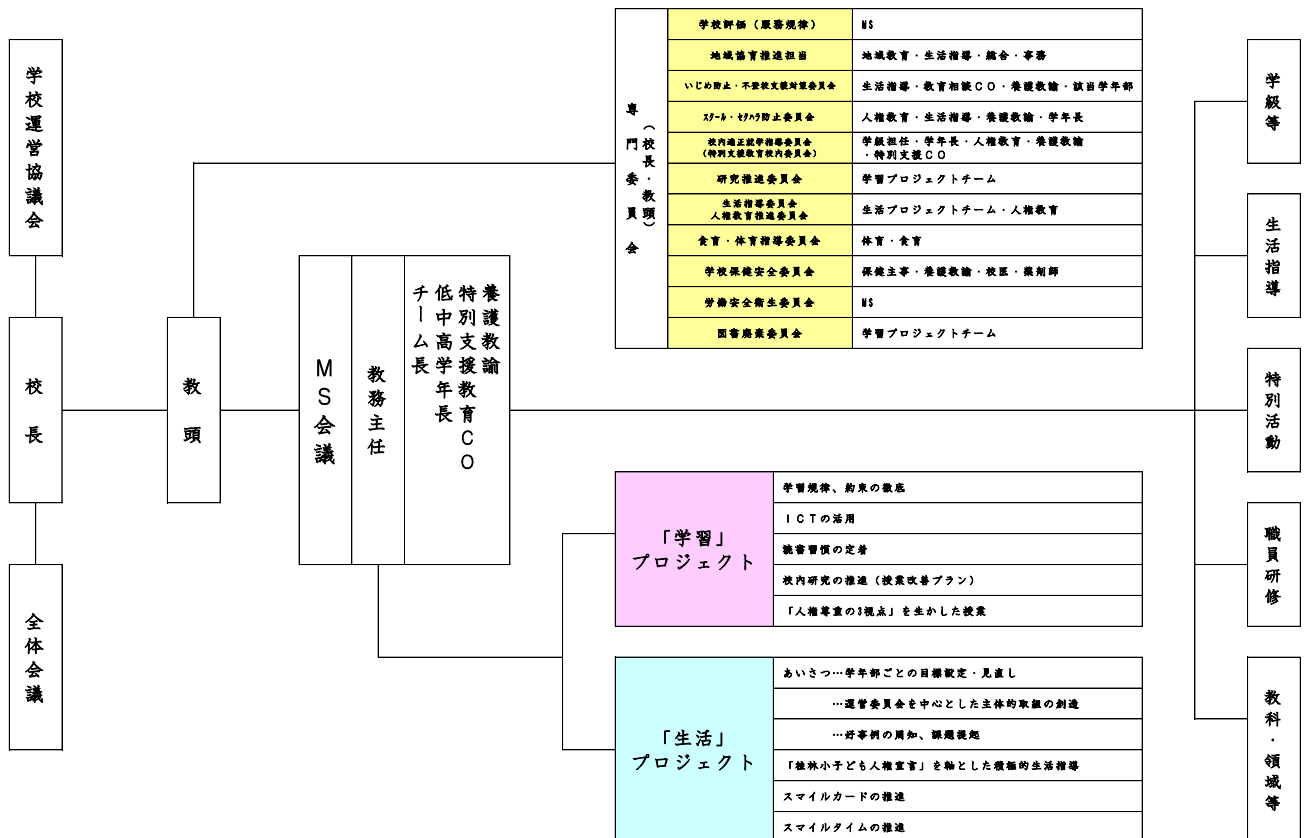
学校運営協議会

校長

全体会議

教頭

MS会議

教務主任

養護教諭
特別支援教育CO
低中高学年長
チーム長

専門委員会（校長・教頭）

| 学校評価（服務規律） | MS |
|---|---|
| 地域協育推進担当 | 地域教育・生活指導・総合・事務 |
| いじめ防止・不登校支援対策委員会 | 生活指導・教育相談CO・養護教諭・該当学年部 |
| スクール・セクハラ防止委員会 | 人権教育・生活指導・養護教諭・学年長 |
| 校内適正就学指導委員会（特別支援教育校内委員会） | 学級担任・学年長・人権教育・養護教諭・特別支援CO |
| 研究推進委員会 | 学習プロジェクトチーム |
| 生活指導委員会 人権教育推進委員会 | 生活プロジェクトチーム・人権教育 |
| 食育・体育指導委員会 | 体育・食育 |
| 学校保健安全委員会 | 保健主事・養護教諭・校医・薬剤師 |
| 労働安全衛生委員会 | MS |
| 図書館委員会 | 学習プロジェクトチーム |

「学習」プロジェクト

| 学習規律、約束の徹底 |
|---|
| ICTの活用 |
| 読書習慣の定着 |
| 校内研究の推進（授業改善プラン） |
| 「人権尊重の3視点」を生かした授業 |

「生活」プロジェクト

| あいさつ…学年部ごとの目標設定・見直し |
|---|
| …運営委員会を中心とした主体的取組の創造 |
| …好事例の周知、課題提起 |
| 「桂林小子ども人権宣言」を軸とした積極的生活指導 |
| スマイルカードの推進 |
| スマイルタイムの推進 |

学級等

生活指導

特別活動

職員研修

教科・領域等